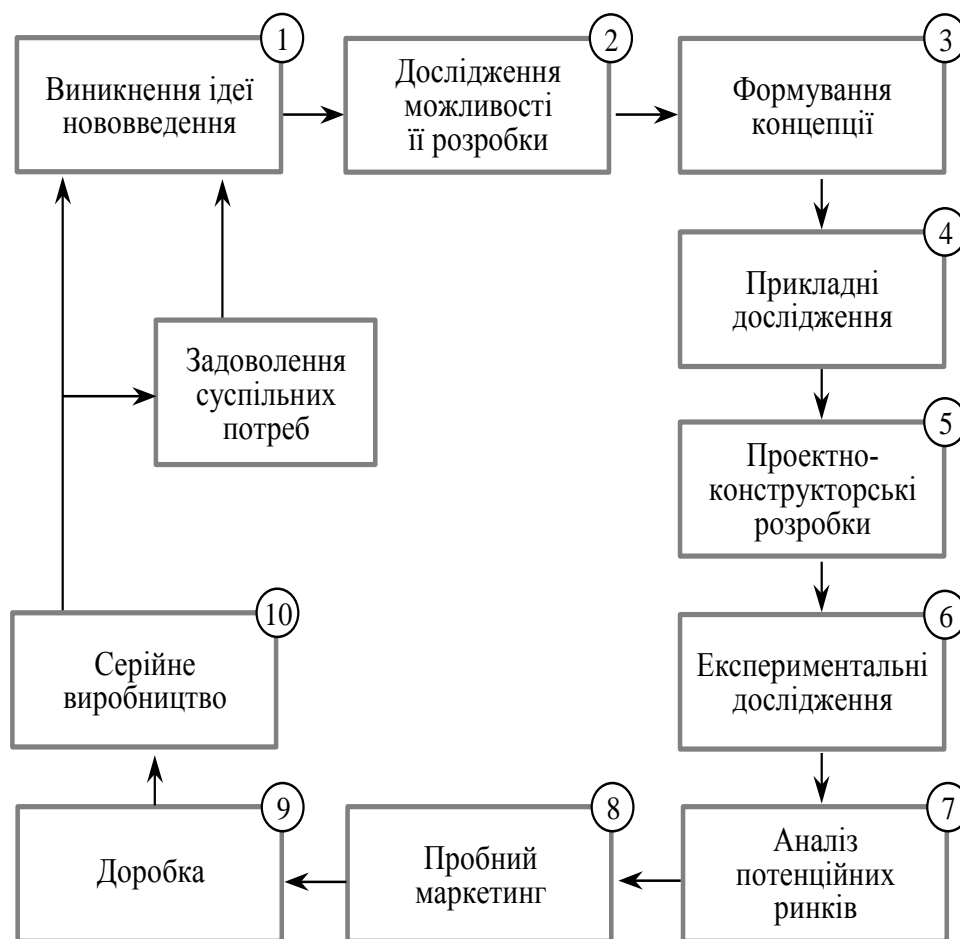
1
Виникнення ідеї нововведення

2
Дослідження можливості її розробки

3
Формування концепції

4
Прикладні дослідження

5
Проектно-конструкторські розробки

6
Експериментальні дослідження

7
Аналіз потенційних ринків

8
Пробний маркетинг

9
Доробка

10
Серійне виробництво

Задоволення суспільних потреб